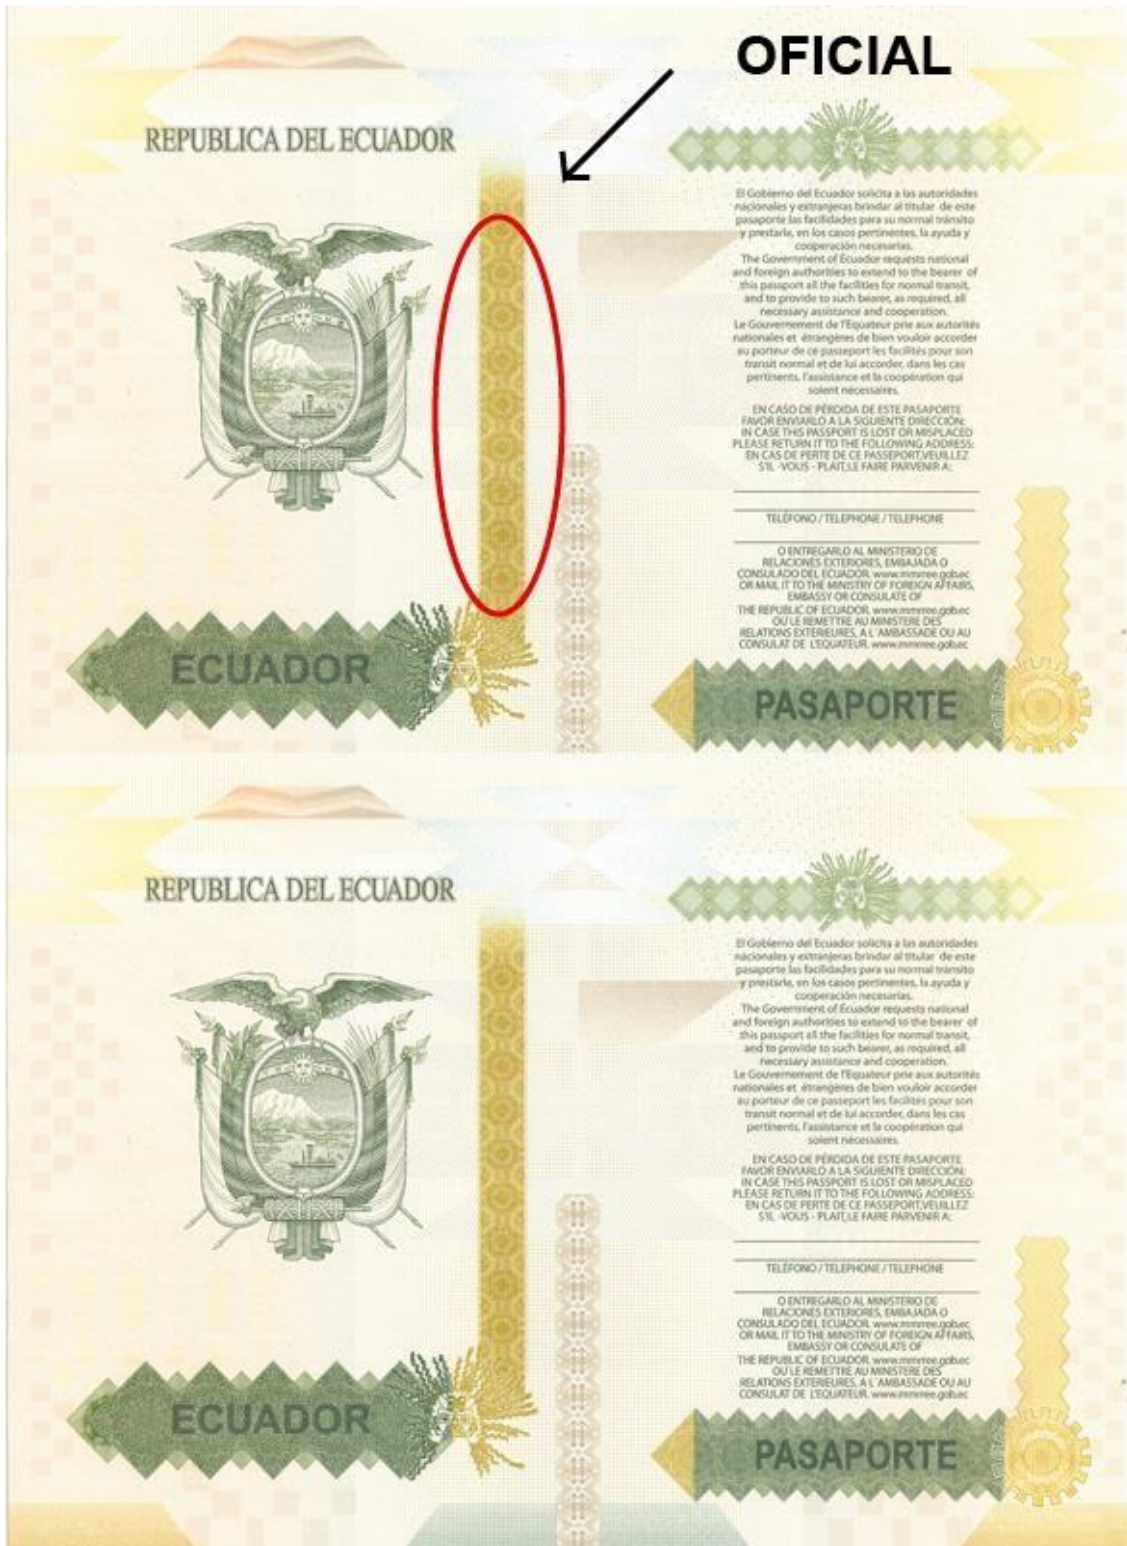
OFICIAL

REPUBLICA DEL ECUADOR

ECUADOR

El Gobierno del Ecuador solicita a las autoridades nacionales y extranjeras brindar al titular de este pasaporte las facilidades para su normal tránsito y prestarle, en los casos pertinentes, la ayuda y cooperación necesarias.
The Government of Ecuador requests national and foreign authorities to extend to the bearer of this passport all the facilities for normal transit, and to provide to such bearer, as required, all necessary assistance and cooperation.
Le Gouvernement de l'Equateur prie aux autorités nationales et étrangères de bien vouloir accorder au porteur de ce passeport les facilités pour son transit normal et de lui accorder, dans les cas pertinents, l'assistance et la coopération qui soient nécessaires.

EN CASO DE PÉRDIDA DE ESTE PASAPORTE FAVOR ENVIARLO A LA SIGUIENTE DIRECCIÓN:
IN CASE THIS PASSPORT IS LOST OR MISPLACED PLEASE RETURN IT TO THE FOLLOWING ADDRESS:
EN CAS DE PERTE DE CE PASSEPORT,VEUILLEZ S'IL -VOUS - PLAIT,LE FAIRE PARVENIR A:

TELÉFONO / TELEPHONE / TELEPHONE

O ENTREGARLO AL MINISTERIO DE RELACIONES EXTERIORES, EMBAJADA O CONSULADO DEL ECUADOR. www.mmrree.gob.ec
OR MAIL IT TO THE MINISTRY OF FOREIGN AFFAIRS, EMBASSY OR CONSULATE OF THE REPUBLIC OF ECUADOR. www.mmrree.gob.ec
OU LE REMETTRE AU MINISTERE DES RELATIONS EXTERIEURES, A L'AMBASSADE OU AU CONSULAT DE L'EQUATEUR. www.mmrree.gob.ec

PASAPORTE

REPUBLICA DEL ECUADOR

ECUADOR

El Gobierno del Ecuador solicita a las autoridades nacionales y extranjeras brindar al titular de este pasaporte las facilidades para su normal tránsito y prestarle, en los casos pertinentes, la ayuda y cooperación necesarias.
The Government of Ecuador requests national and foreign authorities to extend to the bearer of this passport all the facilities for normal transit, and to provide to such bearer, as required, all necessary assistance and cooperation.
Le Gouvernement de l'Equateur prie aux autorités nationales et étrangères de bien vouloir accorder au porteur de ce passeport les facilités pour son transit normal et de lui accorder, dans les cas pertinents, l'assistance et la coopération qui soient nécessaires.

EN CASO DE PÉRDIDA DE ESTE PASAPORTE FAVOR ENVIARLO A LA SIGUIENTE DIRECCIÓN:
IN CASE THIS PASSPORT IS LOST OR MISPLACED PLEASE RETURN IT TO THE FOLLOWING ADDRESS:
EN CAS DE PERTE DE CE PASSEPORT,VEUILLEZ S'IL -VOUS - PLAIT,LE FAIRE PARVENIR A:

TELÉFONO / TELEPHONE / TELEPHONE

O ENTREGARLO AL MINISTERIO DE RELACIONES EXTERIORES, EMBAJADA O CONSULADO DEL ECUADOR. www.mmrree.gob.ec
OR MAIL IT TO THE MINISTRY OF FOREIGN AFFAIRS, EMBASSY OR CONSULATE OF THE REPUBLIC OF ECUADOR. www.mmrree.gob.ec
OU LE REMETTRE AU MINISTERE DES RELATIONS EXTERIEURES, A L'AMBASSADE OU AU CONSULAT DE L'EQUATEUR. www.mmrree.gob.ec

PASAPORTE